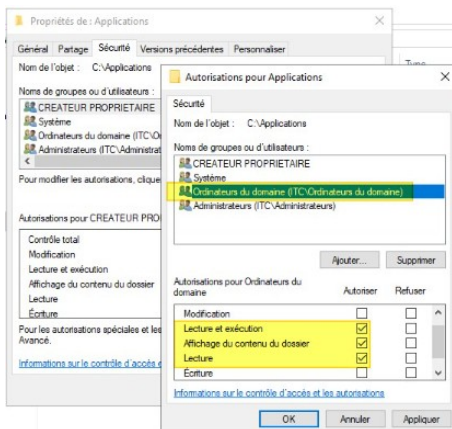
Propriétés de : Applications

Général | Partage | Sécurité | Versions précédentes | Personnaliser

Nom de l'objet : C:\Applications

Noms de groupes ou d'utilisateurs :
CREATEUR PROPRIETAIRE
Système
Ordinateurs du domaine (ITC\Ordi
Administrateurs (ITC\Administrat

Pour modifier les autorisations, cliqu

Autorisations pour CREATEUR PRO

Contrôle total
Modification
Lecture et exécution
Affichage du contenu du dossier
Lecture
Écriture

Pour les autorisations spéciales et les
Avancé.

Informations sur le contrôle d'accès et

Type

Autorisations pour Applications

Sécurité

Nom de l'objet : C:\Applications

Noms de groupes ou d'utilisateurs :
CREATEUR PROPRIETAIRE
Système
Ordinateurs du domaine (ITC\Ordinateurs du domaine)
Administrateurs (ITC\Administrateurs)

Ajouter... | Supprimer

| Autorisations pour Ordinateurs du domaine | Autoriser | Refuser |
|---|---|---|
| Modification | ☐ | ☐ |
| Lecture et exécution | ☑ | ☐ |
| Affichage du contenu du dossier | ☑ | ☐ |
| Lecture | ☑ | ☐ |
| Écriture | ☐ | ☐ |

Informations sur le contrôle d'accès et les autorisations

OK | Annuler | Appliquer